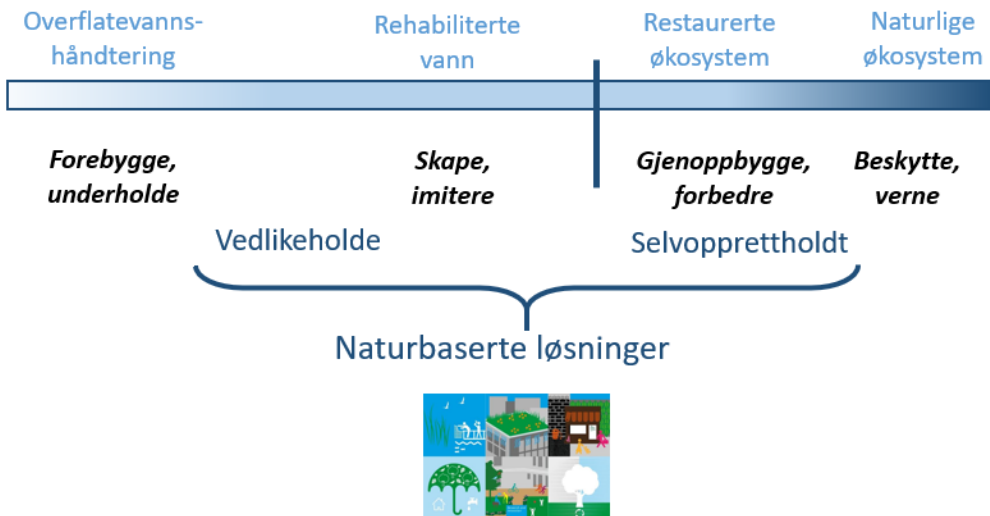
Overflatevannshåndtering

Rehabiliterte vann

Restaurerte økosystem

Naturlige økosystem

Forebygge, underholde

Skape, imitere

Gjenoppbygge, forbedre

Beskytte, verne

Vedlikeholde

Selvopprettholdt

Naturbaserte løsninger